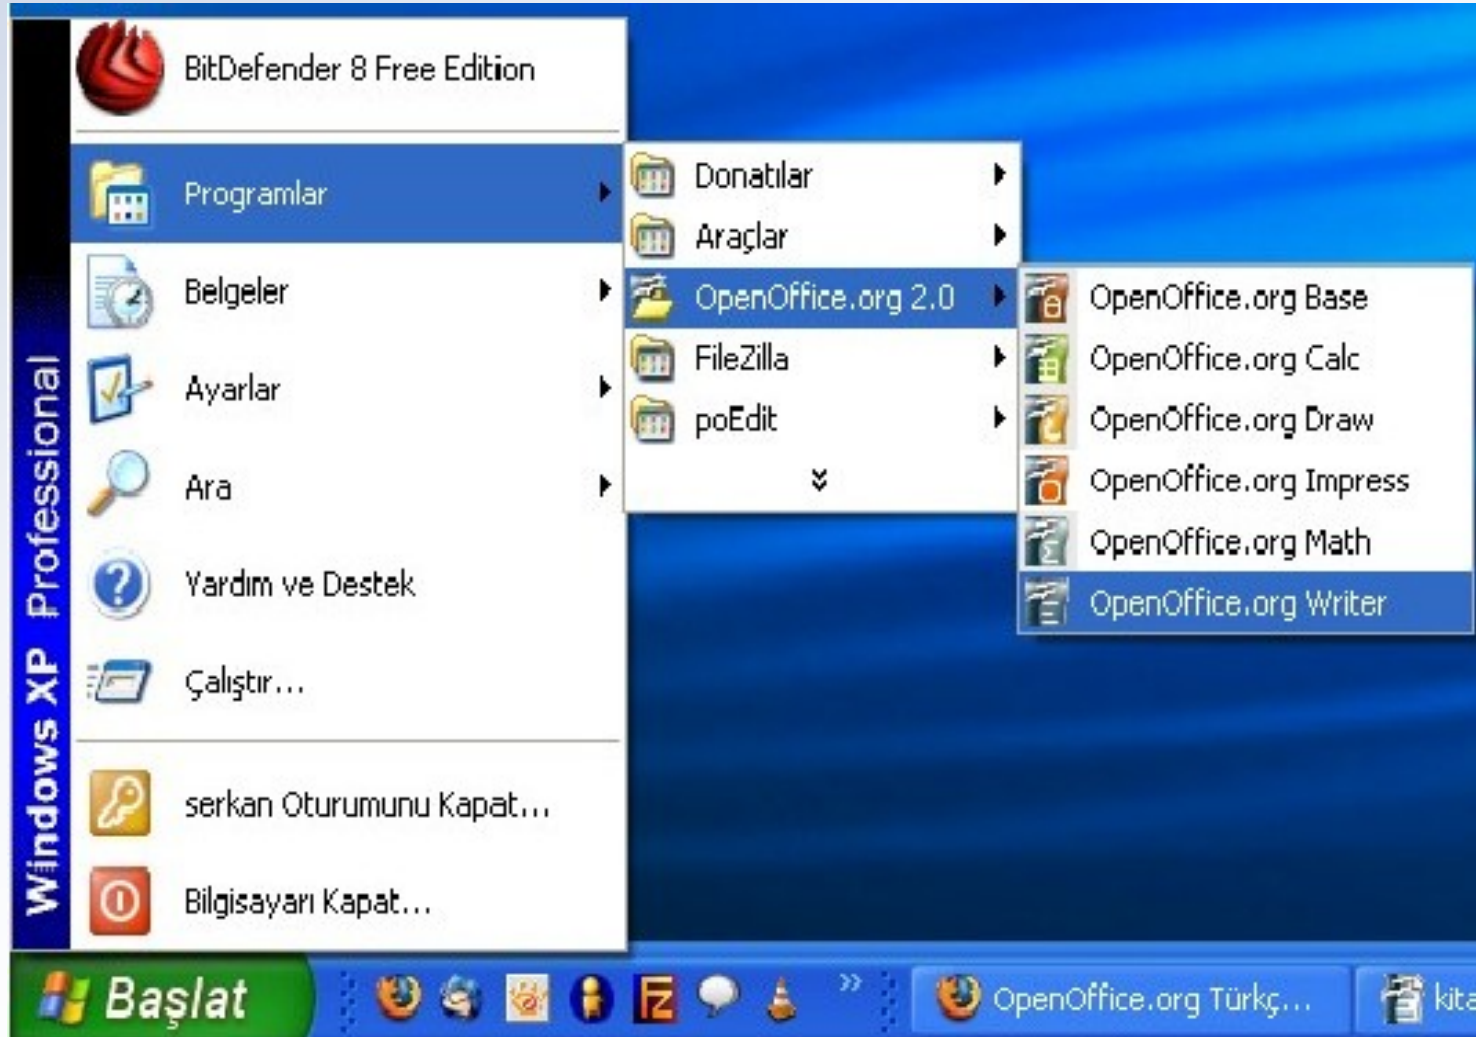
Windows XP Professional

BitDefender 8 Free Edition

Programlar

Belgeler

Ayarlar

Ara

Yardım ve Destek

Çalıştır...

serkan Oturumunu Kapat...

Bilgisayarı Kapat...

Donatılar

Araçlar

OpenOffice.org 2.0

FileZilla

poEdit

OpenOffice.org Base

OpenOffice.org Calc

OpenOffice.org Draw

OpenOffice.org Impress

OpenOffice.org Math

OpenOffice.org Writer

Başlat

OpenOffice.org Türkç...

kita